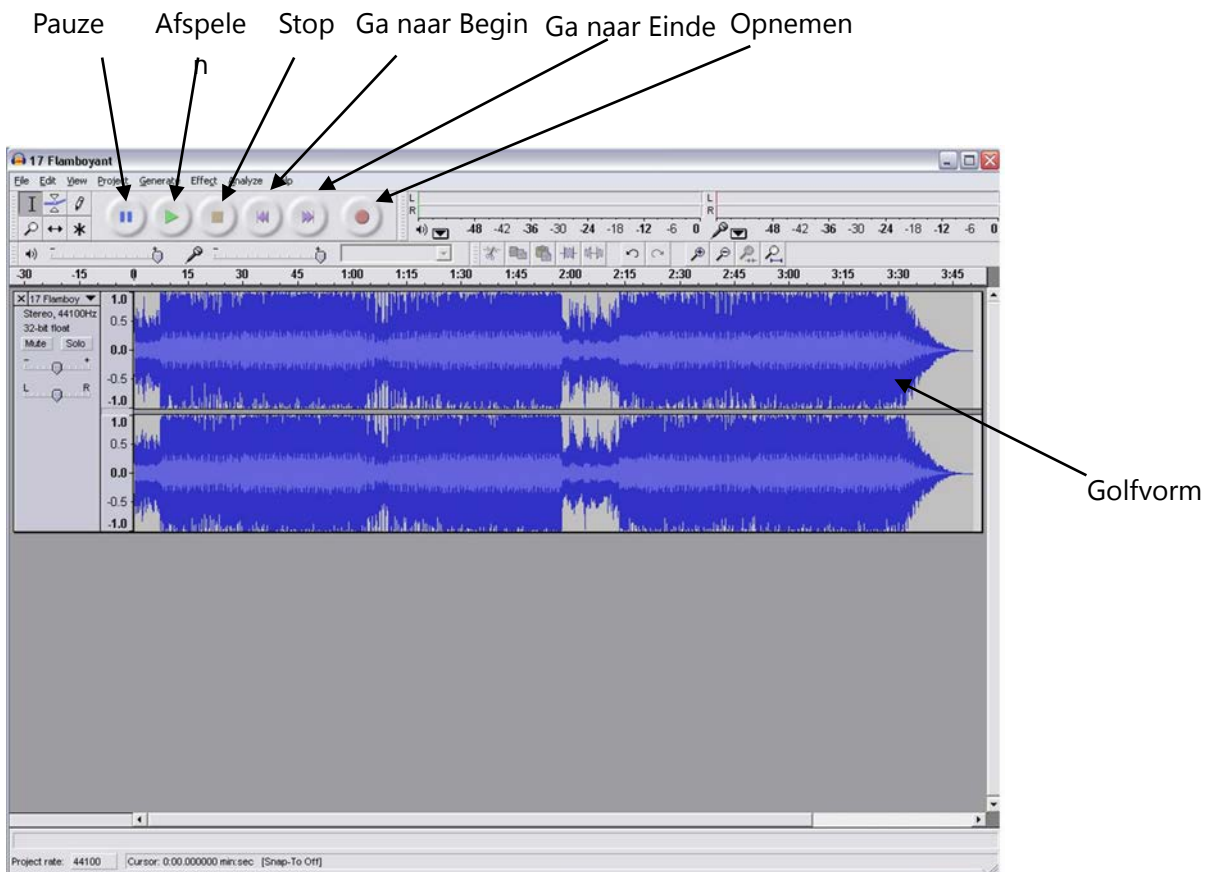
Pauze Afspelen Stop Ga naar Begin Ga naar Einde Opnemen

17 Flamboyant

File Edit View Project Generate Effect Analyze Help

L
R

-48 -42 -36 -30 -24 -18 -12 -6 0

L
R

-48 -42 -36 -30 -24 -18 -12 -6 0

-30 -15 0 15 30 45 1:00 1:15 1:30 1:45 2:00 2:15 2:30 2:45 3:00 3:15 3:30 3:45

17 Flamboy
Stereo, 44100Hz
32-bit float
Mute Solo
L R

1.0
0.5
0.0
-0.5
-1.0
1.0
0.5
0.0
-0.5
-1.0

Golfvorm

Project rate: 44100 Cursor: 0:00.000000 min:sec [Snap-To Off]